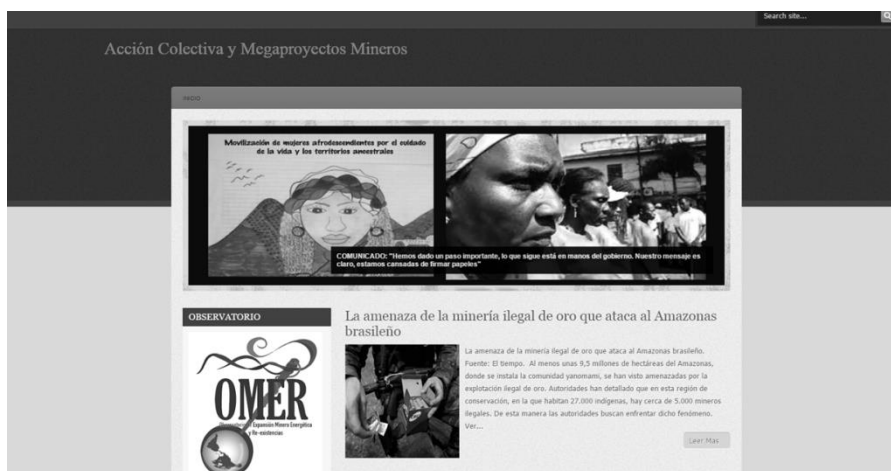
Search site...

Acción Colectiva y Megaproyectos Mineros

INICIO

Movilización de mujeres afrodescendientes por el cuidado de la vida y los territorios ancestrales

COMUNICADO: "Hemos dado un paso importante, lo que sigue está en manos del gobierno. Nuestro mensaje es claro, estamos cansadas de firmar papeles"

OBSERVATORIO

OMER

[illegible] Expansión Minero Energética y Re-existencias

La amenaza de la minería ilegal de oro que ataca al Amazonas brasileño

La amenaza de la minería ilegal de oro que ataca al Amazonas brasileño. Fuente: El tiempo. Al menos unas 9,5 millones de hectáreas del Amazonas, donde se instala la comunidad yanomami, se han visto amenazadas por la explotación ilegal de oro. Autoridades han detallado que en esta región de conservación, en la que habitan 27.000 indígenas, hay cerca de 5.000 mineros ilegales. De esta manera las autoridades buscan enfrentar dicho fenómeno. Ver...

Leer Mas